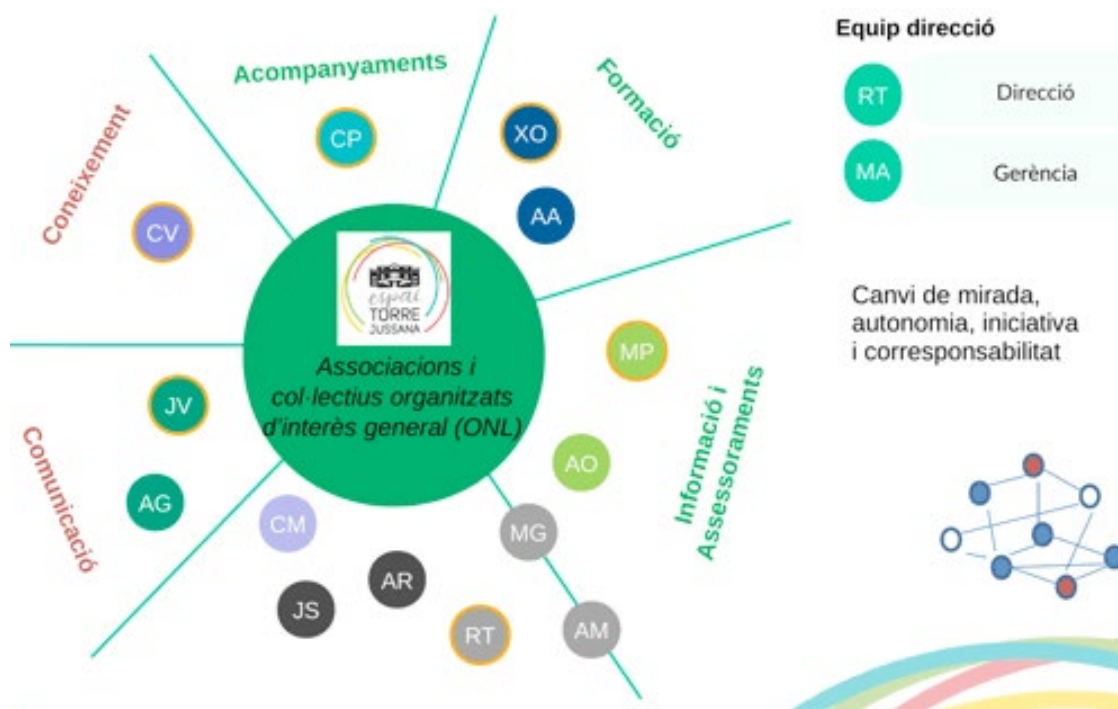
Acompanyaments

Formació

Coneixement

CP

XO

AA

CV

espai TORRE JUSSANA

Associacions i col·lectius organitzats d'interès general (ONL)

MP

JV

Comunicació

AG

AO

Informació i Assessoraments

CM

MG

AR

JS

RT

AM

Equip direcció

RT Direcció

MA Gerència

Canvi de mirada, autonomia, iniciativa i corresponsabilitat